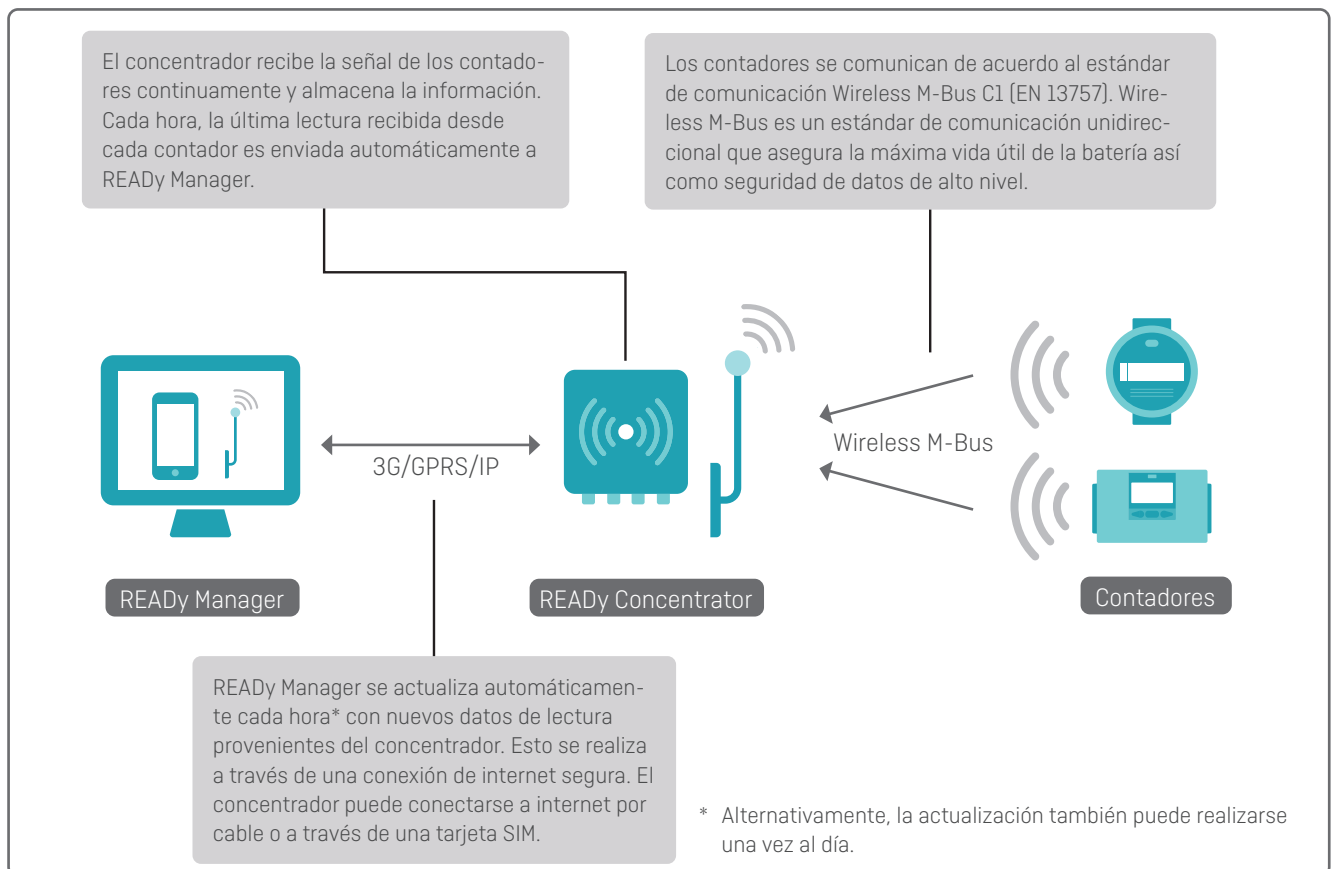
El concentrador recibe la señal de los contadores continuamente y almacena la información. Cada hora, la última lectura recibida desde cada contador es enviada automáticamente a READy Manager.

Los contadores se comunican de acuerdo al estándar de comunicación Wireless M-Bus C1 (EN 13757). Wireless M-Bus es un estándar de comunicación unidireccional que asegura la máxima vida útil de la batería así como seguridad de datos de alto nivel.

3G/GPRS/IP

Wireless M-Bus

READy Manager

READy Concentrator

Contadores

READy Manager se actualiza automáticamente cada hora* con nuevos datos de lectura provenientes del concentrador. Esto se realiza a través de una conexión de internet segura. El concentrador puede conectarse a internet por cable o a través de una tarjeta SIM.

* Alternativamente, la actualización también puede realizarse una vez al día.